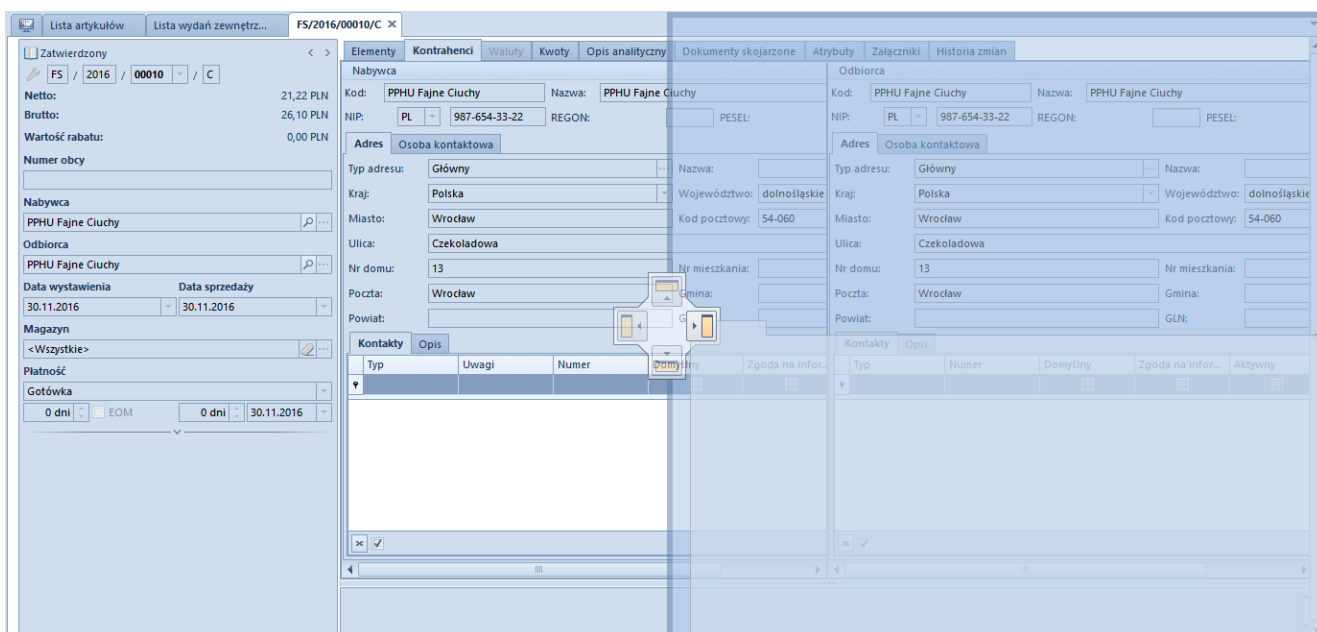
Lista artykułów | Lista wydań zewnętrz... | FS/2016/00010/C ×

Zatwierdzony < >
FS / 2016 / 00010 / C
Netto: 21,22 PLN
Brutto: 26,10 PLN
Wartość rabatu: 0,00 PLN
Numer obcy
Nabywca
PPHU Fajne Ciuchy
Odbiorca
PPHU Fajne Ciuchy
Data wystawienia
30.11.2016
Data sprzedaży
30.11.2016
Magazyn
<Wszystkie>
Płatność
Gotówka
0 dni EOM 0 dni 30.11.2016

Elementy | Kontrahenci | Waluty | Kwoty | Opis analityczny | Dokumenty skojarzone | Atrybuty | Załączniki | Historia zmian

Nabywca
Kod: PPHU Fajne Ciuchy Nazwa: PPHU Fajne Ciuchy
NIP: PL 987-654-33-22 REGON:
Adres | Osoba kontaktowa
Typ adresu: Główny
Kraj: Polska
Miasto: Wrocław
Ulica: Czekoladowa
Nr domu: 13
Poczta: Wrocław
Powiat:
Kontakty | Opis
| Typ | Uwagi | Numer | Domyślny |
|---|---|---|---|

Odbiorca
Kod: PPHU Fajne Ciuchy Nazwa: PPHU Fajne Ciuchy
NIP: PL 987-654-33-22 REGON: PESEL:
Adres | Osoba kontaktowa
Typ adresu: Główny Nazwa:
Kraj: Polska Województwo: dolnośląskie
Miasto: Wrocław Kod pocztowy: 54-060
Ulica: Czekoladowa
Nr domu: 13 Nr mieszkania:
Poczta: Wrocław Gmina:
Powiat: GLN:
Kontakty | Opis
| Typ | Numer | Domyślny | Zgoda na infor... | Aktywny |
|---|---|---|---|---|